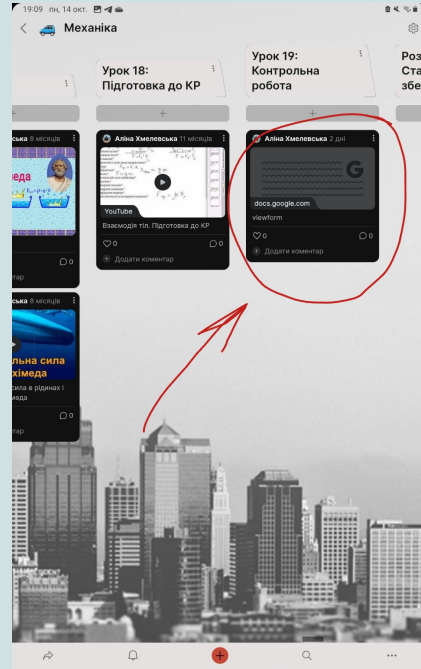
19:09 пн, 14 окт.

Механіка

Урок 18: Підготовка до КР

+

Аліна Хмелевська 11 місяць

YouTube

Взаємодія тіл. Підготовка до КР

♡0 ◯0

Додати коментар

Урок 19: Контрольна робота

+

Аліна Хмелевська 2 дні

docs.google.com

viewform

♡0 ◯0

Додати коментар

Роз Ста збе

ська 8 місяців

ьська 8 місяців

ьна сила хімеда

сила в рідинах і меда